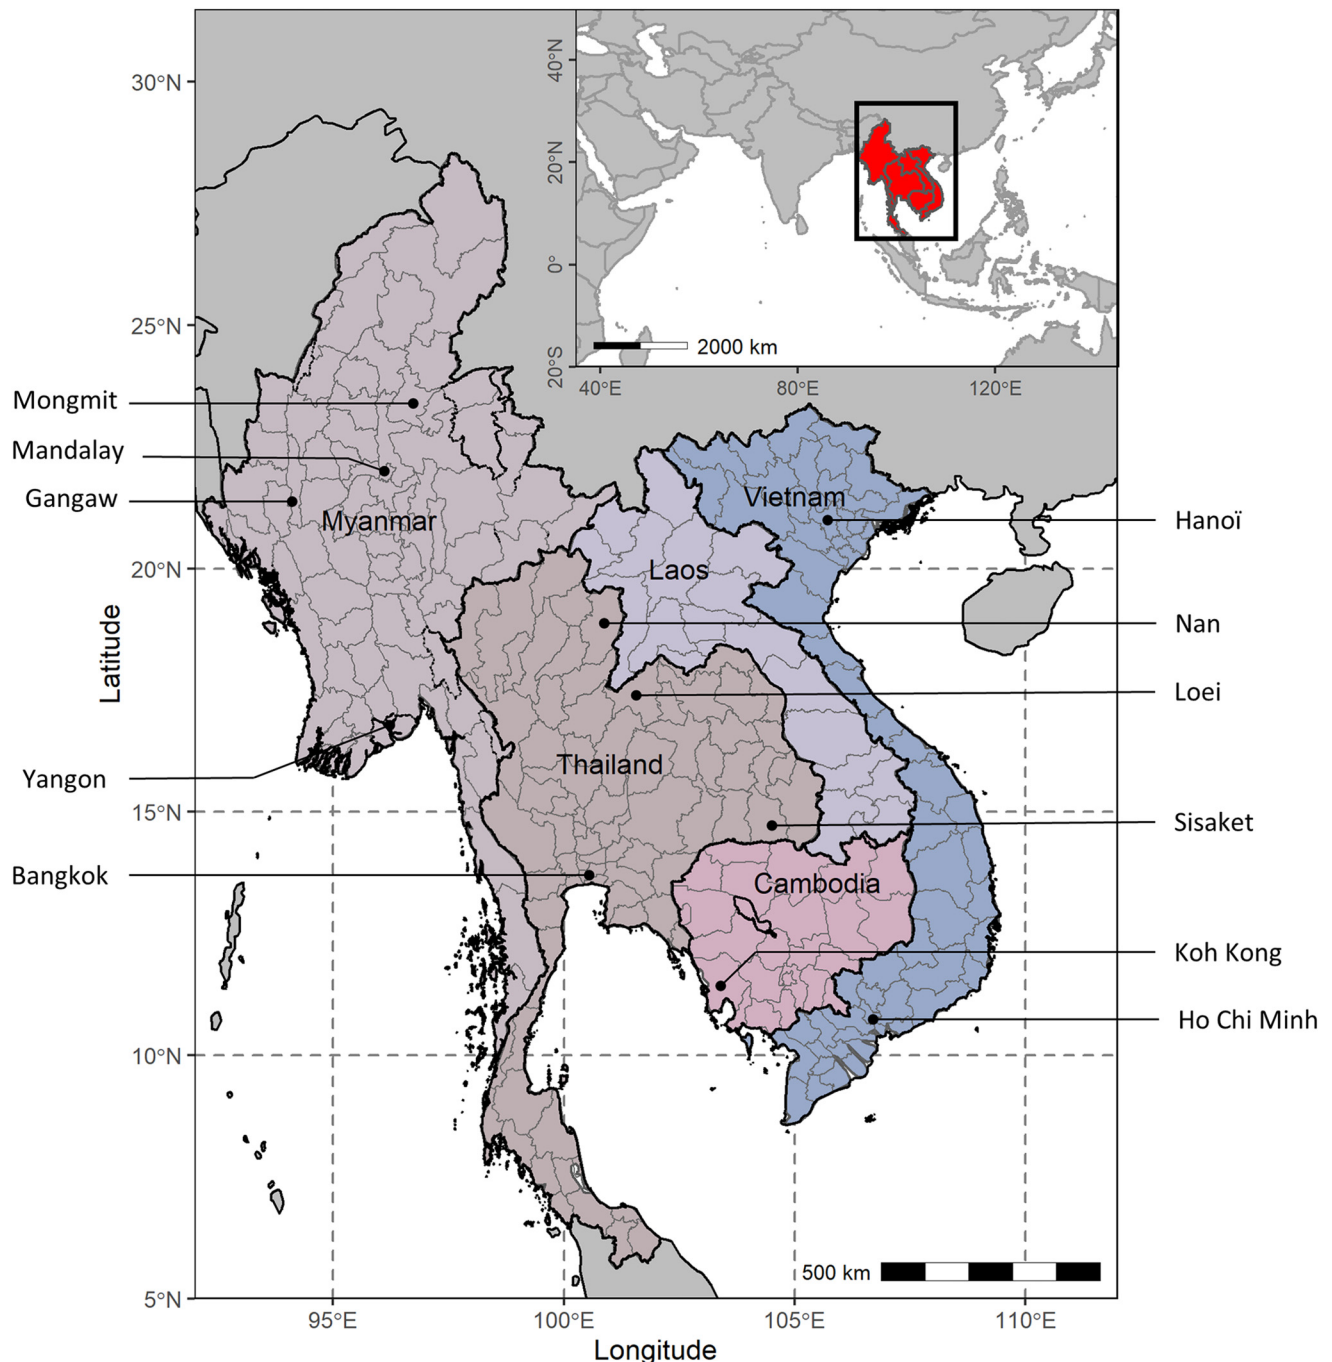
40°N
20°N
0°
20°S
2000 km
40°E
80°E
120°E

30°N
25°N
20°N
15°N
10°N
5°N
Latitude

Mongmit
Mandalay
Gangaw
Myanmar
Yangon
Bangkok
Vietnam
Laos
Thailand
Cambodia
Hanoï
Nan
Loei
Sisaket
Koh Kong
Ho Chi Minh

500 km

95°E
100°E
105°E
110°E
Longitude